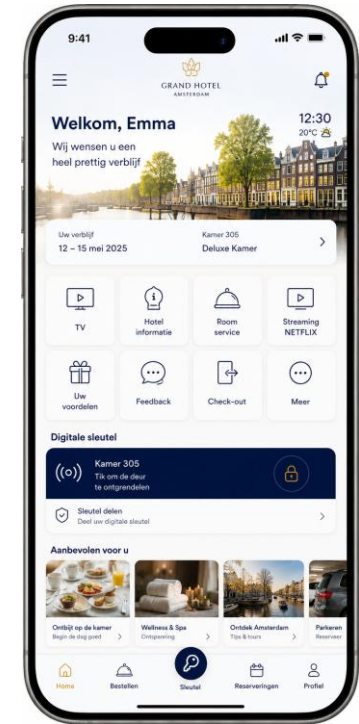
9:41

GRAND HOTEL
AMSTERDAM

Welkom, Emma
Wij wensen u een heel prettig verblijf

12:30
20°C

Uw verblijf
12 – 15 mei 2025

Kamer 305
Deluxe Kamer

TV

Hotel informatie

Room service

Streaming NETFLIX

Uw voordelen

Feedback

Check-out

Meer

Digitale sleutel

Kamer 305
Tik om de deur te ontgrendelen

Sleutel delen
Deel uw digitale sleutel

Aanbevolen voor u

Ontbijt op de kamer
Begin de dag goed

Wellness & Spa
Ontspanning

Ontdek Amsterdam
Tips & tours

Parkeren
Reserveer

Home

Bestellen

Sleutel

Reserveringen

Profiel